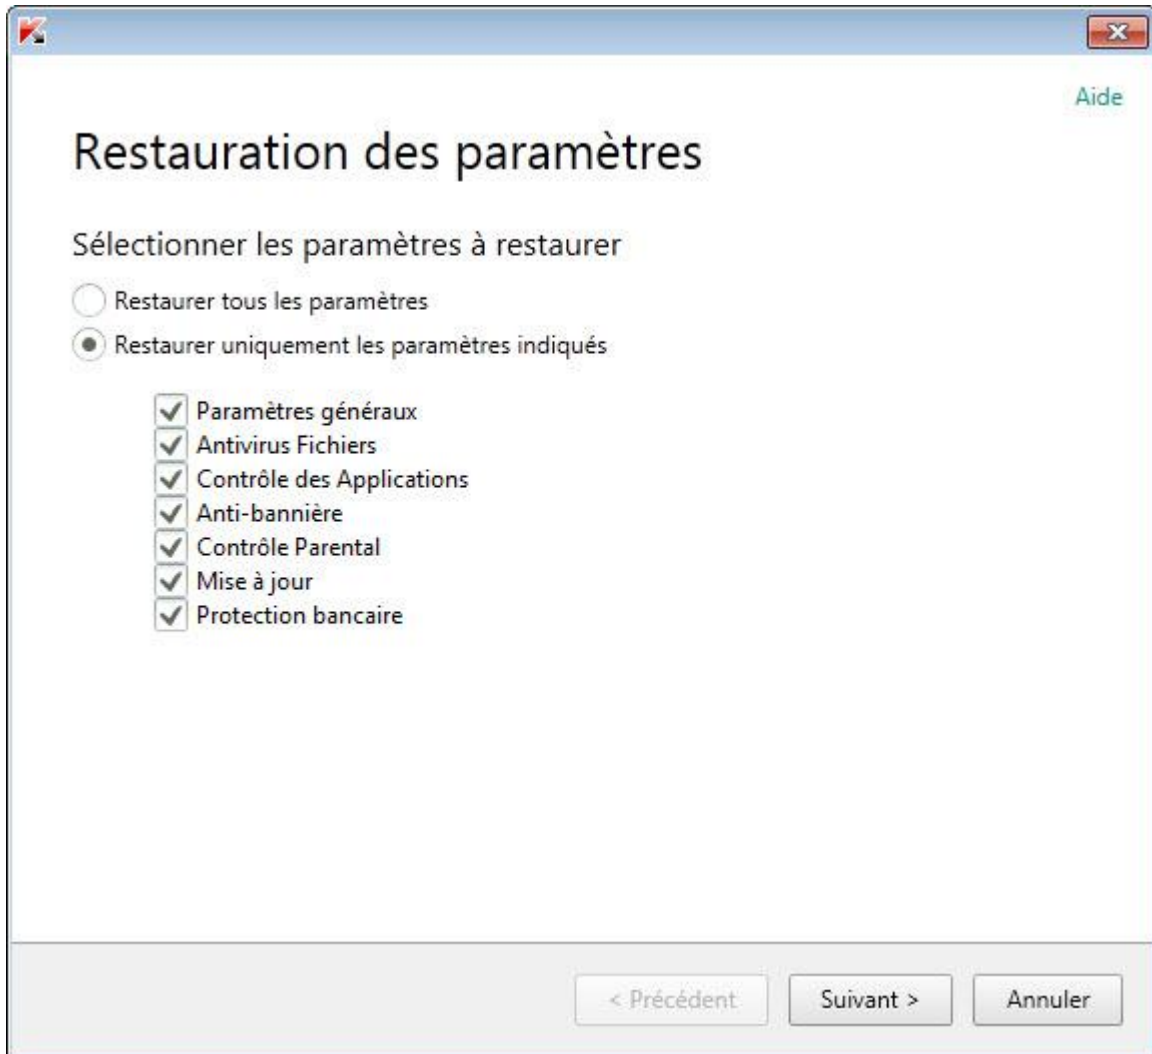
Aide

Restauration des paramètres

Sélectionner les paramètres à restaurer

Restaurer tous les paramètres

Restaurer uniquement les paramètres indiqués

Paramètres généraux
Antivirus Fichiers
Contrôle des Applications
Anti-bannière
Contrôle Parental
Mise à jour
Protection bancaire

< Précédent
Suivant >
Annuler